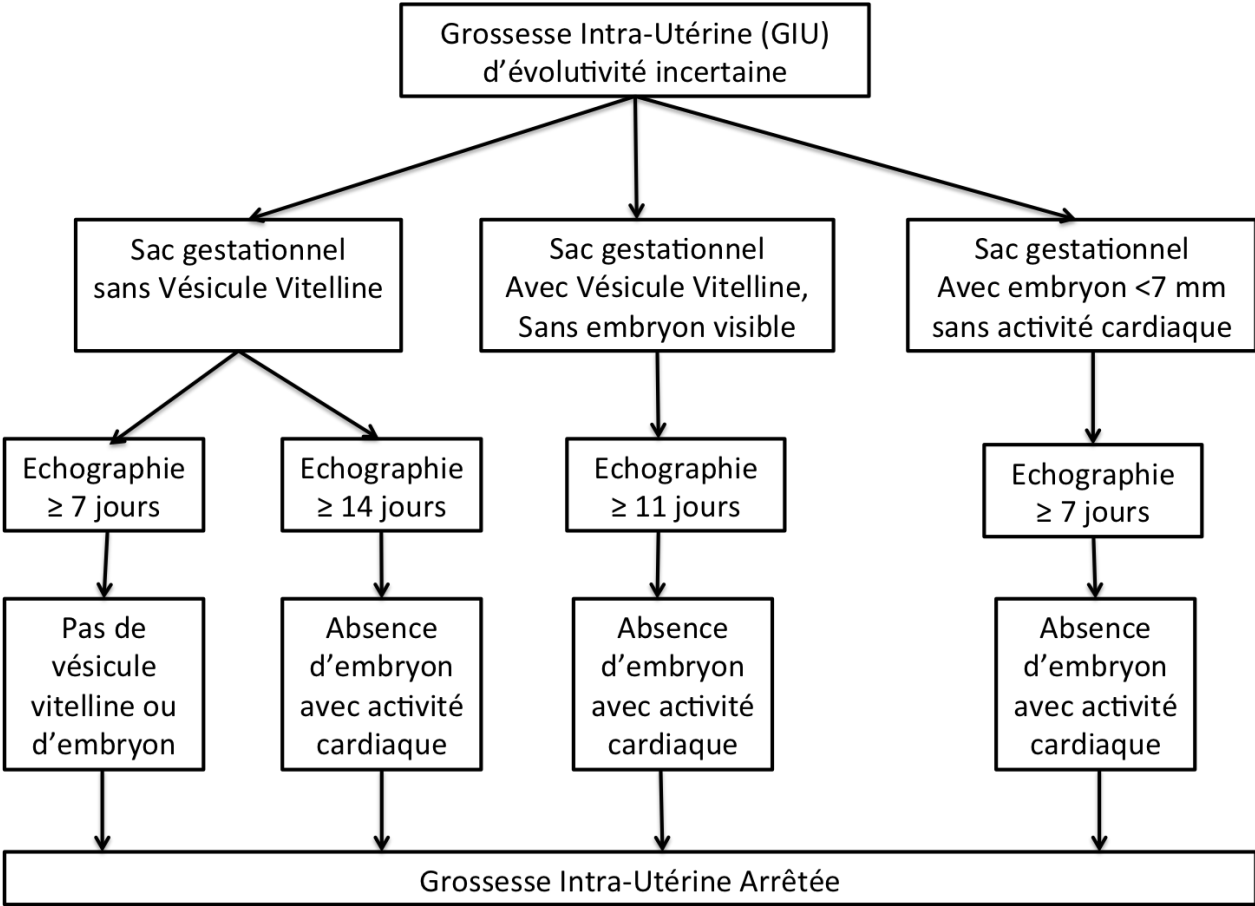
Grossesse Intra-Utérine (GIU) d'évolutivité incertaine

Sac gestationnel sans Vésicule Vitelline

Sac gestationnel Avec Vésicule Vitelline, Sans embryon visible

Sac gestationnel Avec embryon <7 mm sans activité cardiaque

Echographie ≥ 7 jours

Echographie ≥ 14 jours

Echographie ≥ 11 jours

Echographie ≥ 7 jours

Pas de vésicule vitelline ou d'embryon

Absence d'embryon avec activité cardiaque

Absence d'embryon avec activité cardiaque

Absence d'embryon avec activité cardiaque

Grossesse Intra-Utérine Arrêtée